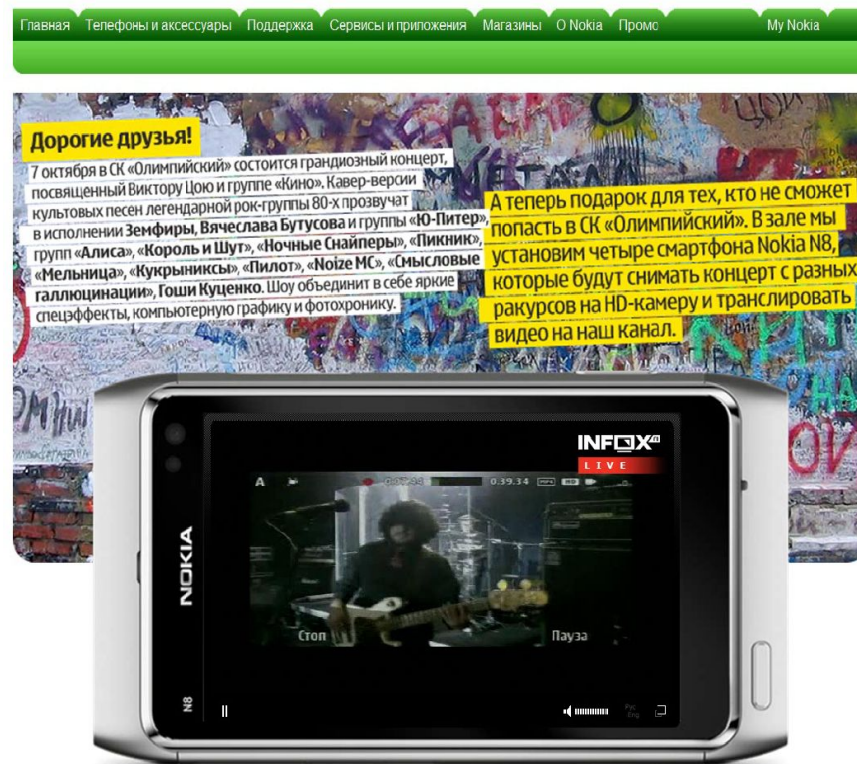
Главная Телефоны и аксессуары Поддержка Сервисы и приложения Магазины О Nokia Промо My Nokia

Дорогие друзья!

7 октября в СК «Олимпийский» состоится грандиозный концерт, посвященный Виктору Цою и группе «Кино». Кавер-версии культовых песен легендарной рок-группы 80-х прозвучат в исполнении Земфиры, Вячеслава Бутусова и группы «Ю-Питер», групп «Алиса», «Король и Шут», «Ночные Снайперы», «Пикник», «Мельница», «Кукрыниксы», «Пилот», «Noize MC», «Смысловые галлюцинации», Гоши Куценко. Шоу объединит в себе яркие спецэффекты, компьютерную графику и фотохронику.

А теперь подарок для тех, кто не сможет попасть в СК «Олимпийский». В зале мы установим четыре смартфона Nokia N8, которые будут снимать концерт с разных ракурсов на HD-камеру и транслировать видео на наш канал.

NOKIA

INFOX

LIVE

0.39.34

Стоп

Пауза

N8